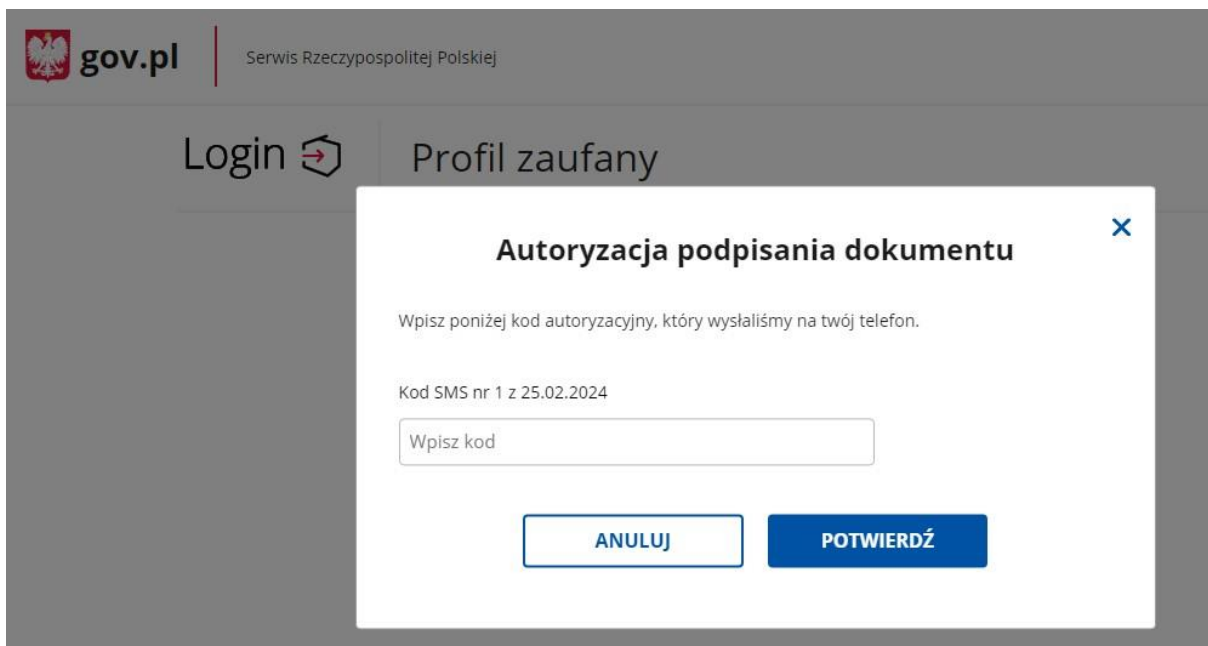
gov.pl

Serwis Rzeczypospolitej Polskiej

Login

Profil zaufany

×

Autoryzacja podpisania dokumentu

Wpisz poniżej kod autoryzacyjny, który wysłaliśmy na twój telefon.

Kod SMS nr 1 z 25.02.2024

Wpisz kod

ANULUJ

POTWIERDŹ